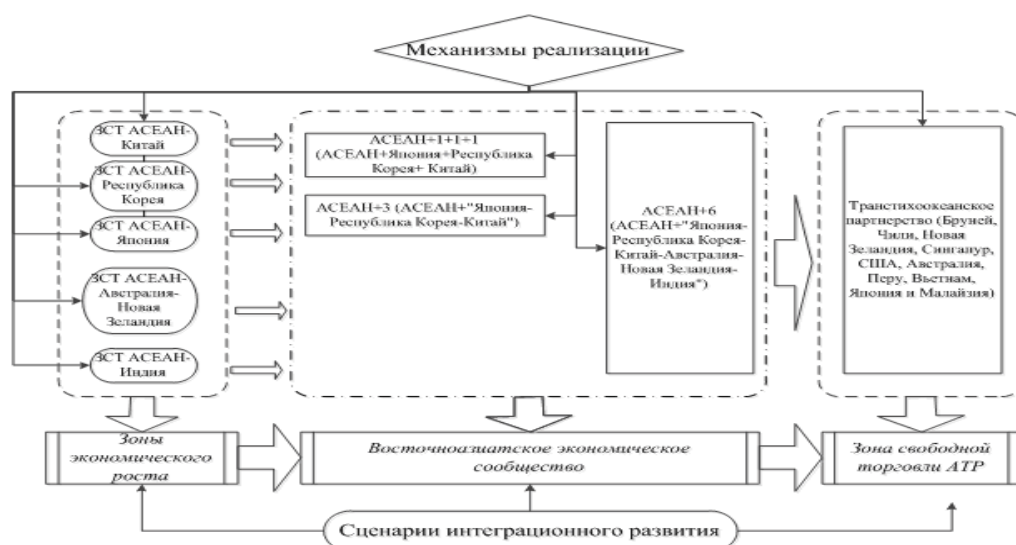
Механизмы реализации

ЗСТ АСЕАН-Китай

ЗСТ АСЕАН-Республика Корея

ЗСТ АСЕАН-Япония

ЗСТ АСЕАН-Австралия-Новая Зеландия

ЗСТ АСЕАН-Индия

АСЕАН+1+1+1 (АСЕАН+Япония+Республика Корея+ Китай)

АСЕАН+3 (АСЕАН+"Япония-Республика Корея-Китай")

АСЕАН+6 (АСЕАН+"Япония-Республика Корея-Китай-Австралия-Новая Зеландия-Индия")

Транстихоокеанское партнерство (Бруней, Чили, Новая Зеландия, Сингапур, США, Австралия, Перу, Вьетнам, Япония и Малайзия)

Зоны экономического роста

Восточноазиатское экономическое сообщество

Зона свободной торговли АТР

Сценарии интеграционного развития